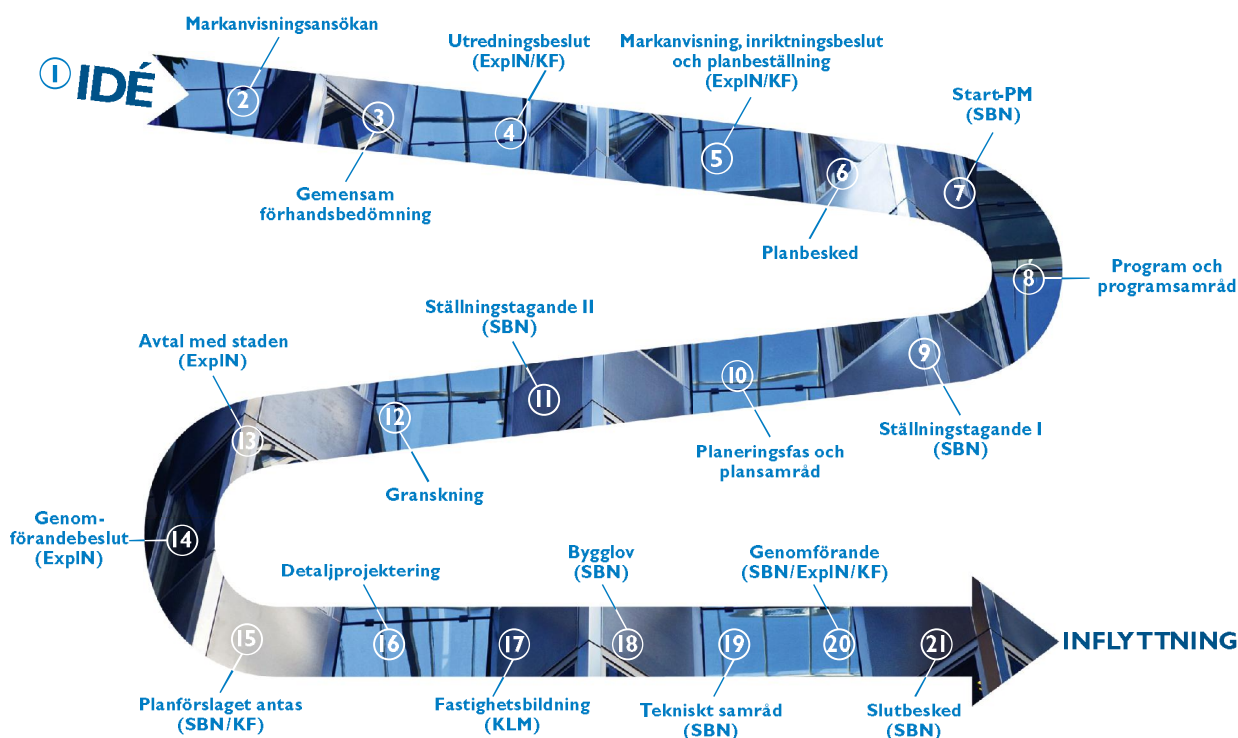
1 IDÉ

2 Markanvisningsansökan

3 Gemensam förhandsbedömning

4 Utredningsbeslut (ExplN/KF)

5 Markanvisning, inriktningsbeslut och planbeställning (ExplN/KF)

6 Planbesked

7 Start-PM (SBN)

8 Program och programsamråd

9 Ställningstagande I (SBN)

10 Planeringsfas och plansamråd

11 Ställningstagande II (SBN)

12 Granskning

13 Avtal med staden (ExplN)

14 Genomförandebeslut (ExplN)

15 Planförslaget antas (SBN/KF)

16 Detaljprojektering

17 Fastighetsbildning (KLM)

18 Bygglov (SBN)

19 Tekniskt samråd (SBN)

20 Genomförande (SBN/ExplN/KF)

21 Slutbesked (SBN)

INFLYTTNING